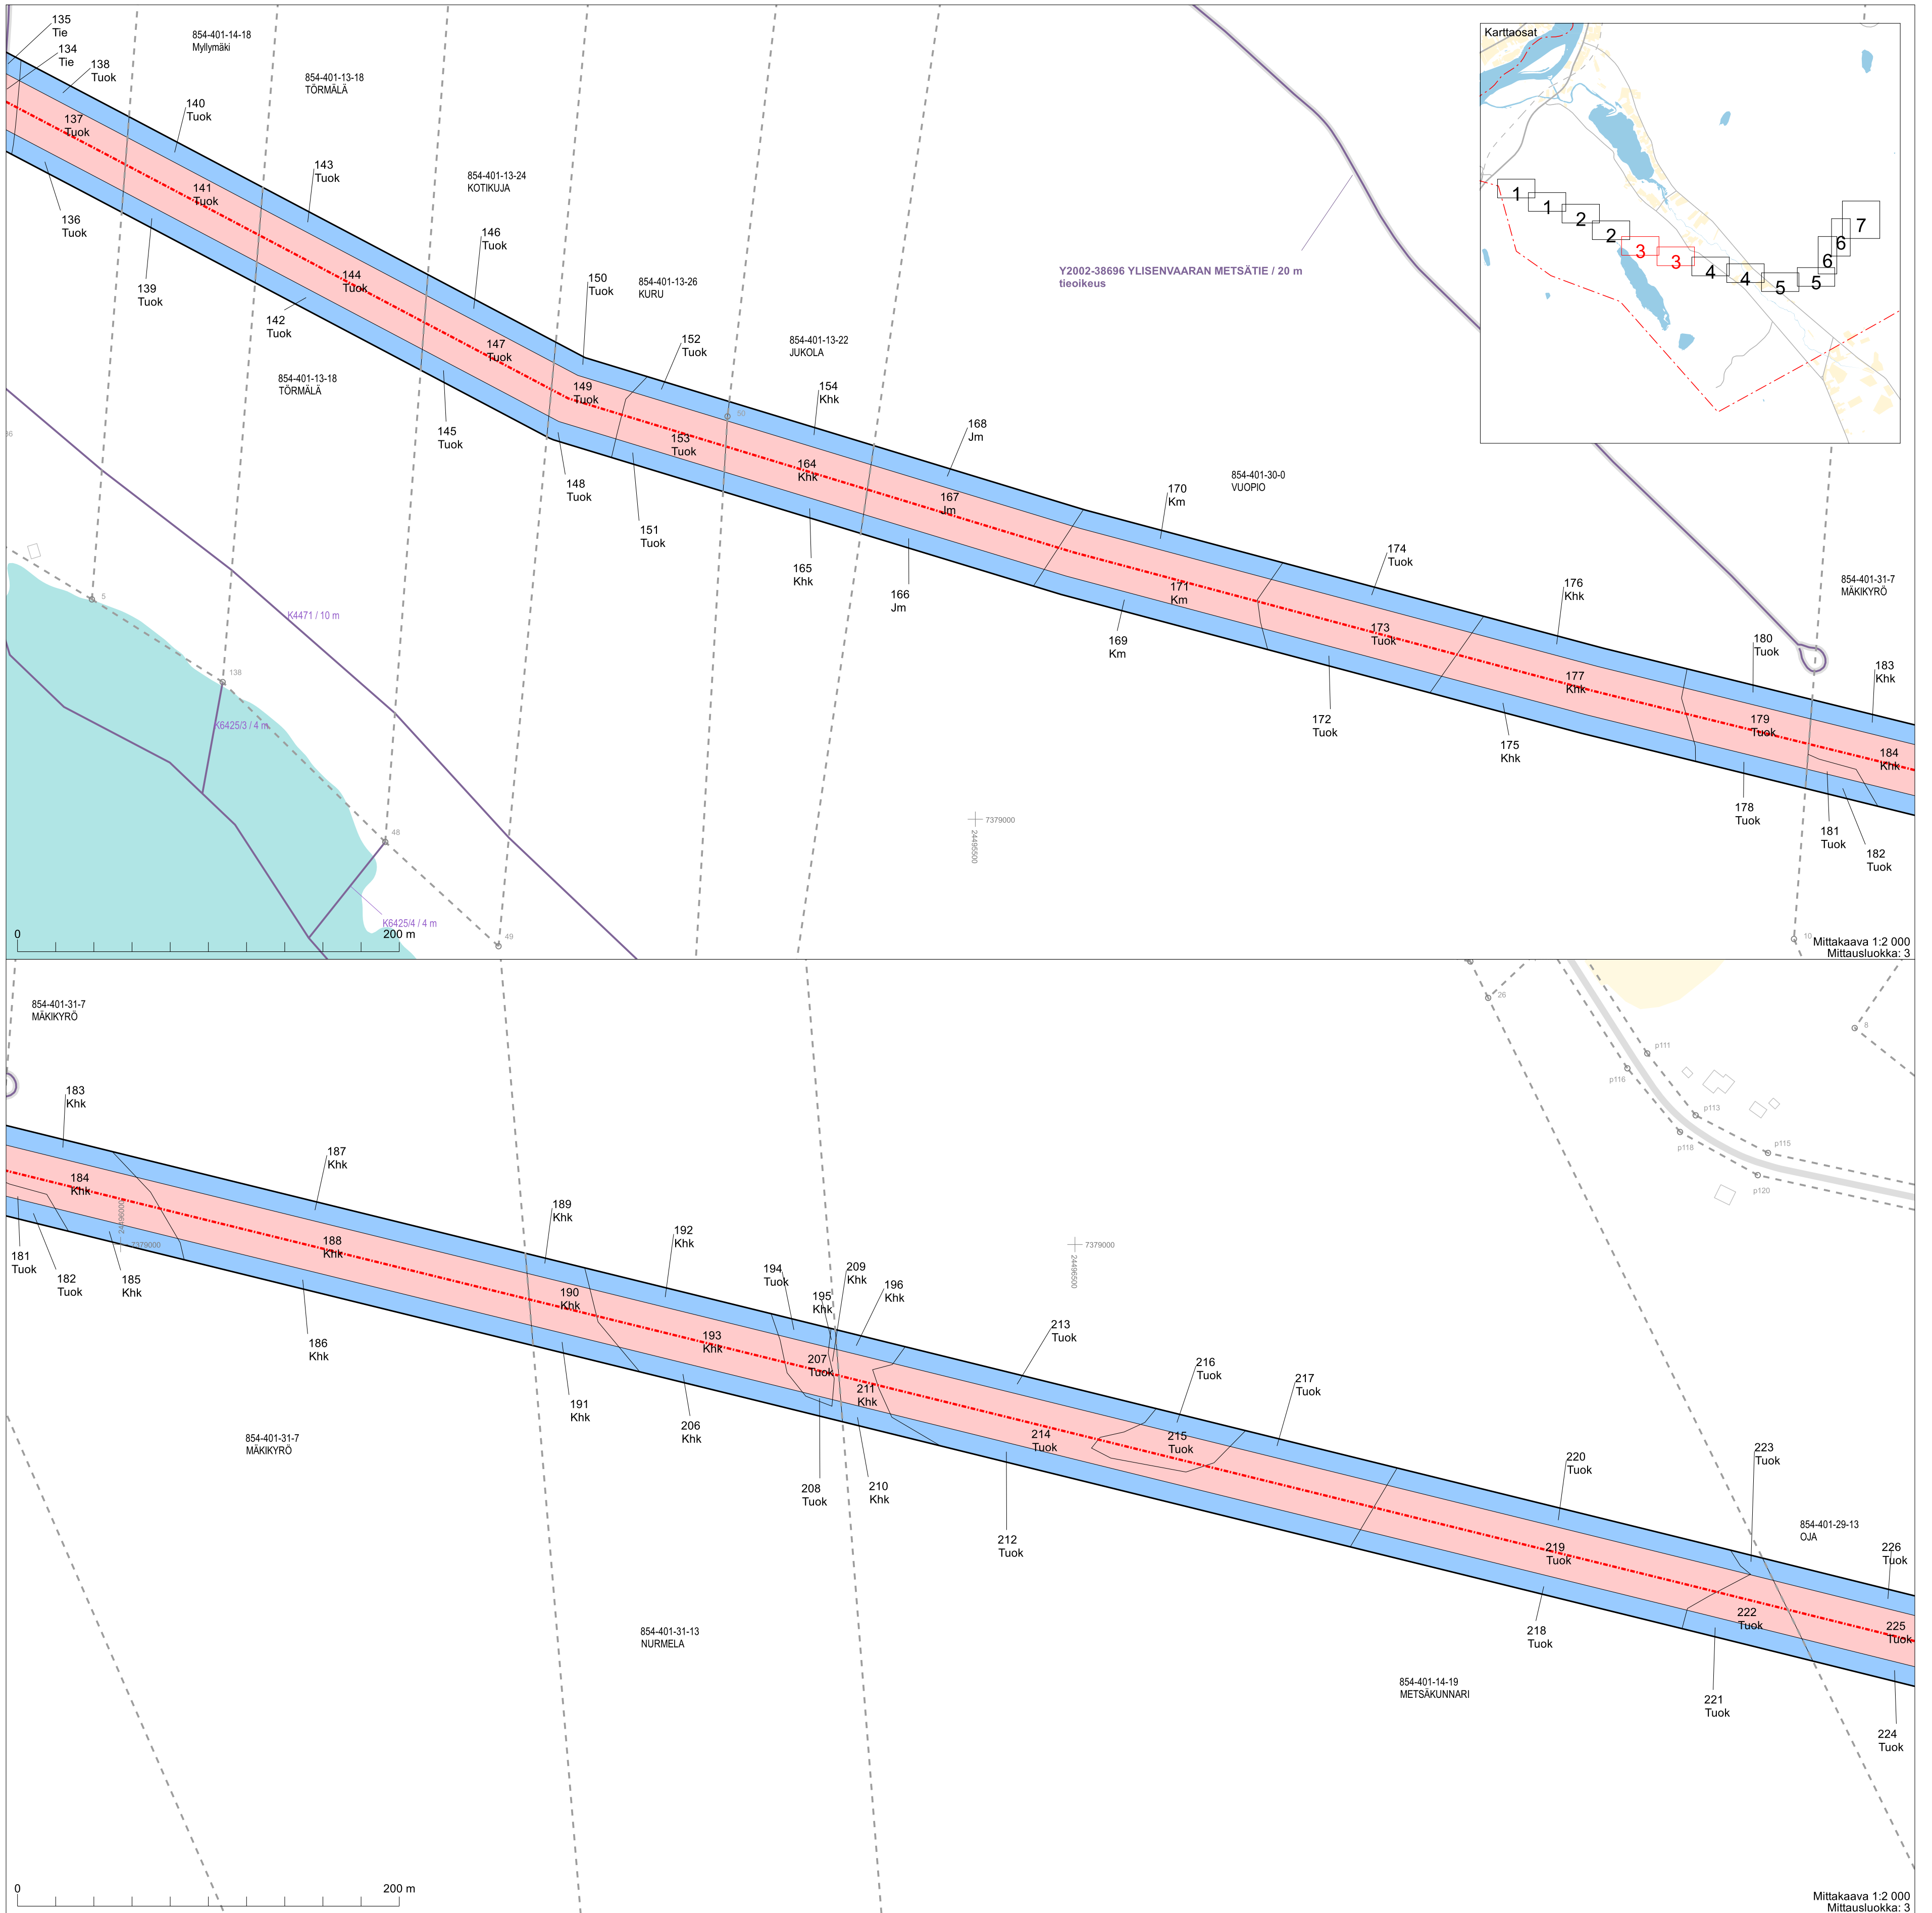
135
Tie
134
Tie
138
Tuok
854-401-14-18
Myllymäki
854-401-13-18
TÖRMÄLÄ
137
Tuok
140
Tuok
141
Tuok
143
Tuok
854-401-13-24
KOTIKUJA
136
Tuok
139
Tuok
146
Tuok
144
Tuok
142
Tuok
150
Tuok
854-401-13-26
KURU
147
Tuok
152
Tuok
854-401-13-22
JUKOLA
854-401-13-18
TÖRMÄLÄ
149
Tuok
154
Khk
145
Tuok
153
Tuok
168
Jm
164
Khk
148
Tuok
167
Jm
151
Tuok
170
Km
854-401-30-0
VUOPIO
Y2002-38696 YLISENVAARAN METSÄTIE / 20 m
tieoikeus
Karttaosat
1
1
2
2
3
3
4
4
5
5
6
6
7
165
Khk
166
Jm
171
Km
174
Tuok
176
Khk
854-401-31-7
MÄKIKYRÖ
K4471 / 10 m
169
Km
173
Tuok
180
Tuok
183
Khk
177
Khk
172
Tuok
175
Khk
179
Tuok
184
Khk
K6425/3 / 4 m
7379000
24495500
178
Tuok
181
Tuok
182
Tuok
K6425/4 / 4 m
0
200 m
Mittakaava 1:2 000
Mittausluokka: 3

854-401-31-7
MÄKIKYRÖ
183
Khk
187
Khk
184
Khk
189
Khk
188
Khk
192
Khk
181
Tuok
182
Tuok
185
Khk
7379000
24495500
190
Khk
194
Tuok
209
Khk
195
Khk
196
Khk
186
Khk
193
Khk
213
Tuok
207
Tuok
211
Khk
216
Tuok
217
Tuok
191
Khk
206
Khk
214
Tuok
215
Tuok
854-401-31-7
MÄKIKYRÖ
208
Tuok
210
Khk
220
Tuok
223
Tuok
212
Tuok
854-401-29-13
OJA
219
Tuok
226
Tuok
222
Tuok
225
Tuok
854-401-31-13
NURMELA
218
Tuok
854-401-14-19
METSÄKUNNARI
221
Tuok
224
Tuok
0
200 m
Mittakaava 1:2 000
Mittausluokka: 3